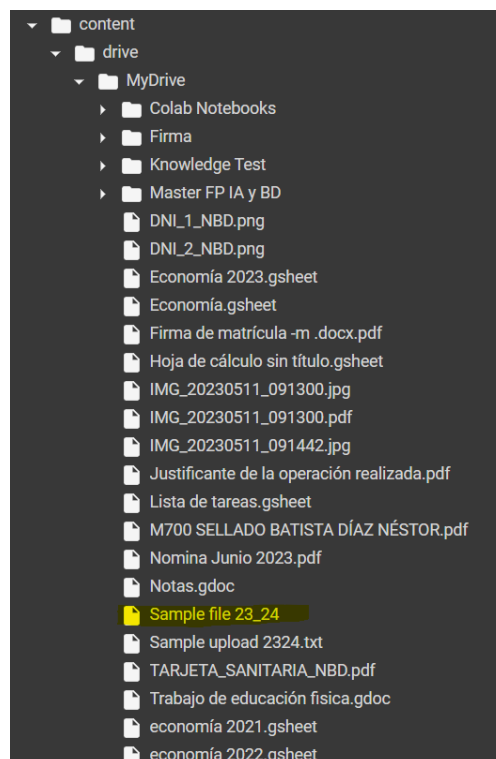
content
drive
MyDrive
Colab Notebooks
Firma
Knowledge Test
Master FP IA y BD
DNI_1_NBD.png
DNI_2_NBD.png
Economía 2023.gsheet
Economía.gsheet
Firma de matrícula -m .docx.pdf
Hoja de cálculo sin título.gsheet
IMG_20230511_091300.jpg
IMG_20230511_091300.pdf
IMG_20230511_091442.jpg
Justificante de la operación realizada.pdf
Lista de tareas.gsheet
M700 SELLADO BATISTA DÍAZ NÉSTOR.pdf
Nomina Junio 2023.pdf
Notas.gdoc
Sample file 23_24
Sample upload 2324.txt
TARJETA_SANITARIA_NBD.pdf
Trabajo de educación fisica.gdoc
economía 2021.gsheet
economía 2022.gsheet